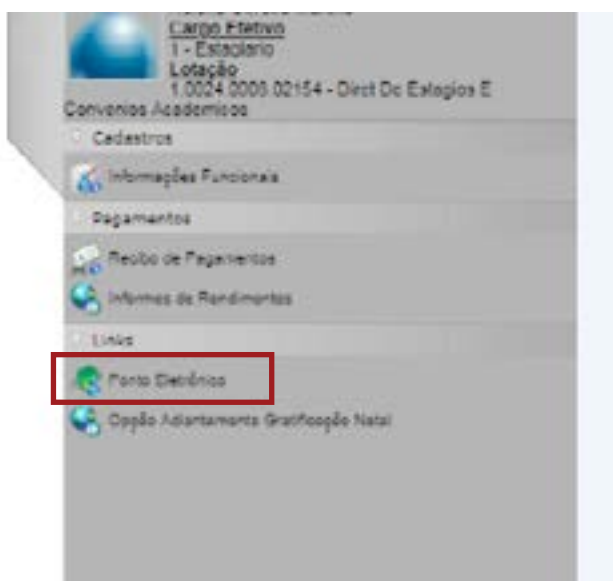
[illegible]
Cargo Efetivo
1 - Estagiario
Lotação
1.0024.0006.02154 - Dirct De Estagios E Convenios Academicos

Cadastros

Informações Funcionais

Pagamentos

Recibo de Pagamentos

Informes de Rendimentos

Links

Ponto Eletrônico

Opção Adiantamento Gratificação Natal